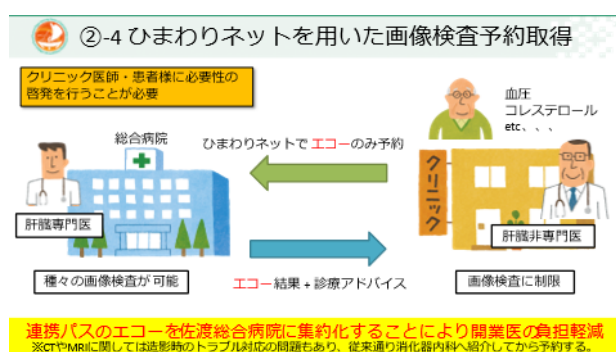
②-4 ひまわりネットを用いた画像検査予約取得

クリニック医師・患者様に必要性の啓発を行うことが必要

血圧
コレステロール
etc、、、

総合病院

ひまわりネットでエコーのみ予約

クリニック

肝臓専門医

肝臓非専門医

種々の画像検査が可能

エコー結果＋診療アドバイス

画像検査に制限

連携パスのエコーを佐渡総合病院に集約化することにより開業医の負担軽減
※CTやMRIに関しては造影時のトラブル対応の問題もあり、従来通り消化器内科へ紹介してから予約する。